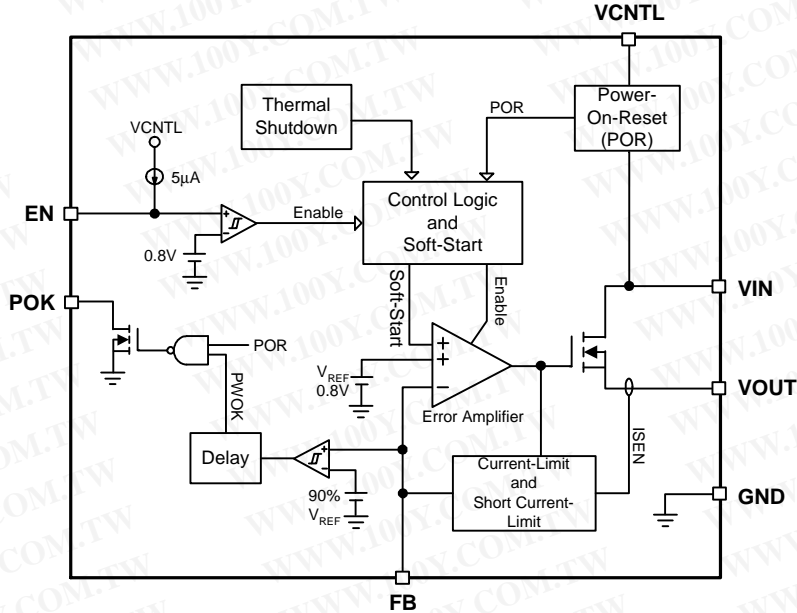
VCNTL

Thermal Shutdown

POR

Power-On-Reset (POR)

VCNTL

5µA

EN

Enable

Control Logic and Soft-Start

0.8V

POK

Soft-Start

Enable

VIN

POR

PWOK

$V_{REF}$ 0.8V

Error Amplifier

VOUT

Delay

ISEN

90% $V_{REF}$

Current-Limit and Short Current-Limit

GND

FB

WWW.100Y.COM.TW